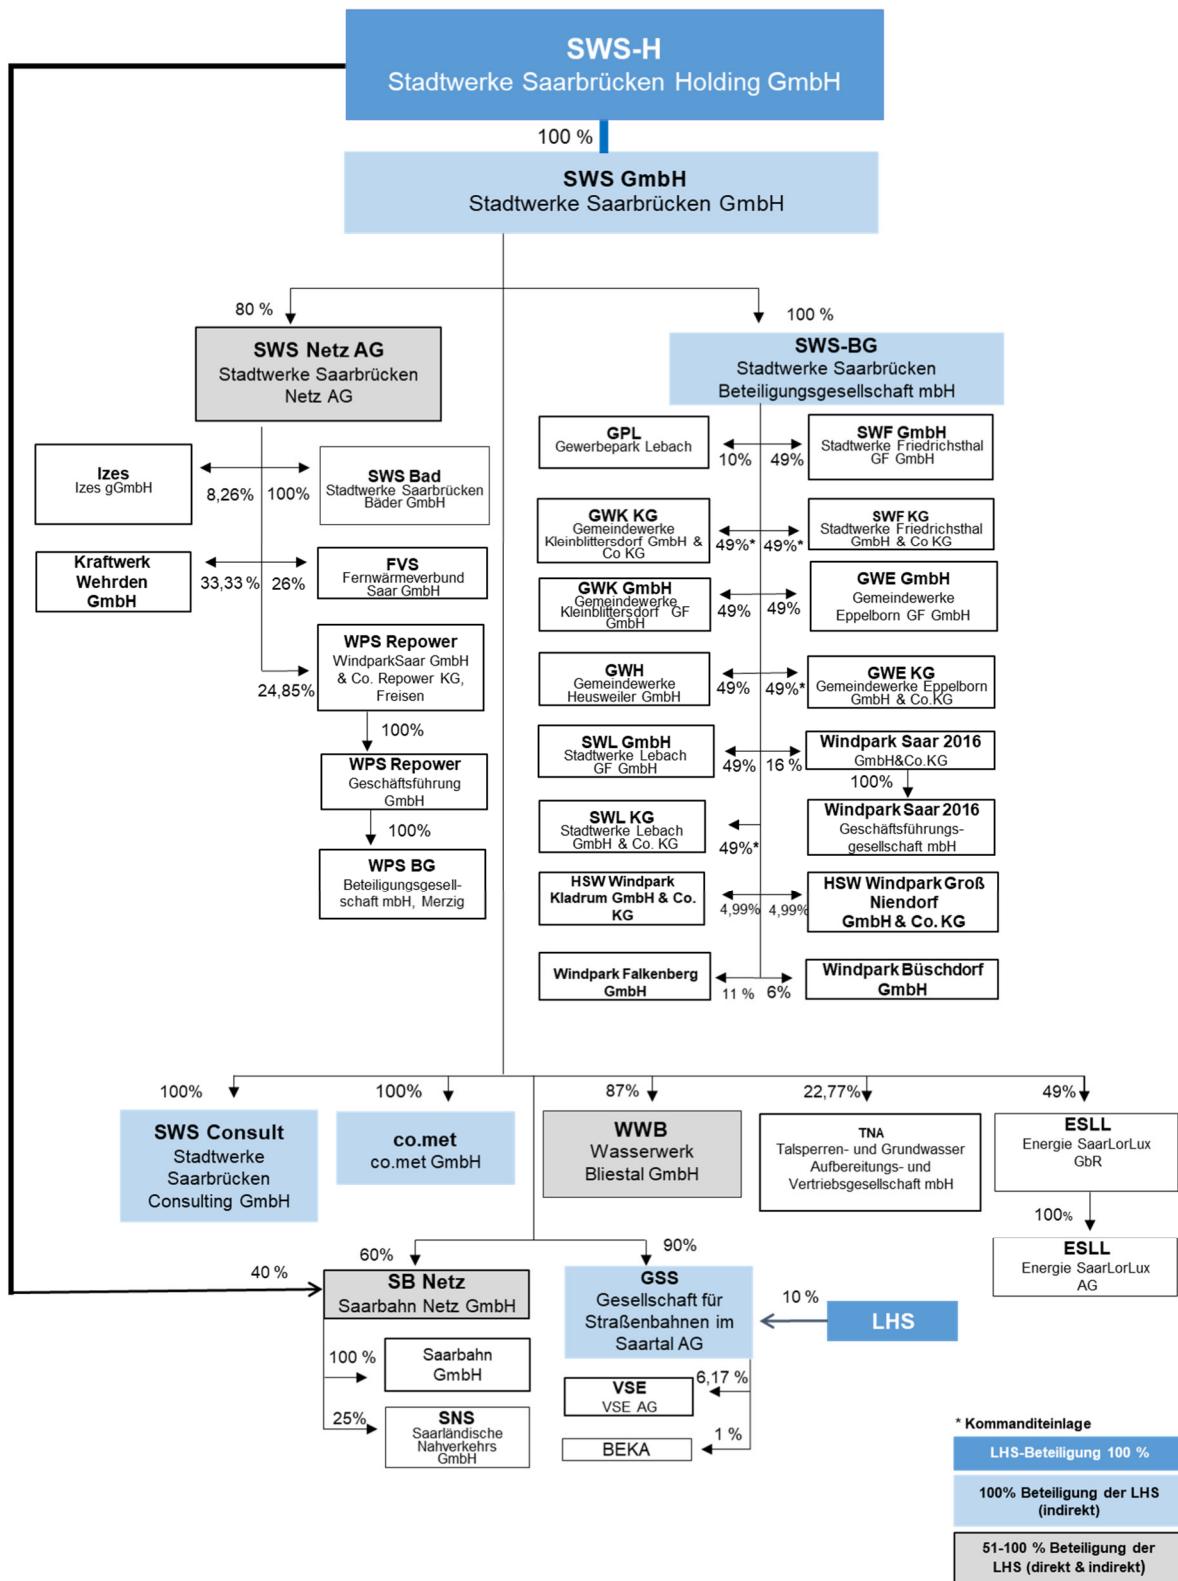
SWS-H
Stadtwerke Saarbrücken Holding GmbH

100 %

SWS GmbH
Stadtwerke Saarbrücken GmbH

80 %

SWS Netz AG
Stadtwerke Saarbrücken Netz AG

100 %

SWS-BG
Stadtwerke Saarbrücken Beteiligungsgesellschaft mbH

Izes
Izes gGmbH

8,26% 100%

SWS Bad
Stadtwerke Saarbrücken Bäder GmbH

Kraftwerk Wehrden GmbH

33,33 % 26%

FVS
Fernwärmeverbund Saar GmbH

24,85%

WPS Repower
WindparkSaar GmbH & Co. Repower KG, Freisen

100%

WPS Repower
Geschäftsführung GmbH

100%

WPS BG
Beteiligungsgesellschaft mbH, Merzig

GPL
Gewerbepark Lebach

10% 49%

SWF GmbH
Stadtwerke Friedrichsthal GF GmbH

GWK KG
Gemeindewerke Kleinblittersdorf GmbH & Co KG

49%* 49%*

SWF KG
Stadtwerke Friedrichsthal GmbH & Co KG

GWK GmbH
Gemeindewerke Kleinblittersdorf GF GmbH

49% 49%

GWE GmbH
Gemeindewerke Eppelborn GF GmbH

GWH
Gemeindewerke Heusweiler GmbH

49% 49%*

GWE KG
Gemeindewerke Eppelborn GmbH & Co.KG

SWL GmbH
Stadtwerke Lebach GF GmbH

49% 16 %

Windpark Saar 2016
GmbH&Co.KG

100%

Windpark Saar 2016
Geschäftsführungsgesellschaft mbH

SWL KG
Stadtwerke Lebach GmbH & Co. KG

49%*

HSW Windpark Kladrum GmbH & Co. KG

4,99% 4,99%

HSW Windpark Groß Niendorf GmbH & Co. KG

Windpark Falkenberg GmbH

11 % 6%

Windpark Büschdorf GmbH

100%

SWS Consult
Stadtwerke Saarbrücken Consulting GmbH

100%

co.met
co.met GmbH

87%

WWB
Wasserwerk Bliestal GmbH

22,77%

TNA
Talsperren- und Grundwasser Aufbereitungs- und Vertriebsgesellschaft mbH

49%

ESLL
Energie SaarLorLux GbR

100%

ESLL
Energie SaarLorLux AG

40 %

60%

SB Netz
Saarbahn Netz GmbH

100 %

Saarbahn GmbH

25%

SNS
Saarländische Nahverkehrs GmbH

90%

GSS
Gesellschaft für Straßenbahnen im Saartal AG

10 %

LHS

6,17 %

VSE
VSE AG

1 %

BEKA

* Kommanditeinlage

LHS-Beteiligung 100 %

100% Beteiligung der LHS (indirekt)

51-100 % Beteiligung der LHS (direkt & indirekt)